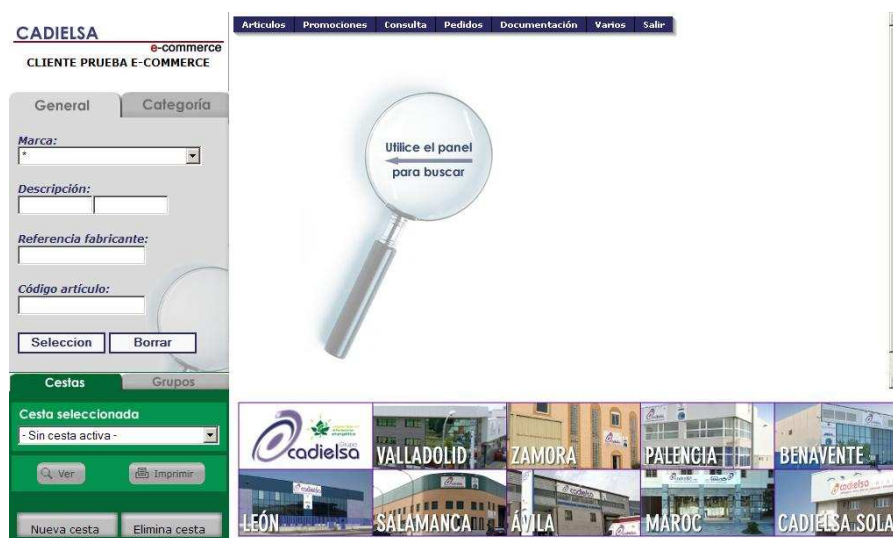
CADIELSA
e-commerce
CLIENTE PRUEBA E-COMMERCE

Articulos | Promociones | Consulta | Pedidos | Documentación | Varios | Salir

General | Categoría

Marca:
*

Descripción:

Referencia fabricante:

Código artículo:

Seleccion | Borrar

Utilice el panel para buscar

Cestas | Grupos

Cesta seleccionada
- Sin cesta activa -

Ver | Imprimir

Nueva cesta | Elimina cesta

cadielsa
VALLADOLID
ZAMORA
PALENCIA
BENAVENTE
LEÓN
SALAMANCA
ÁVILA
MAROC
CADIELSA SOLA